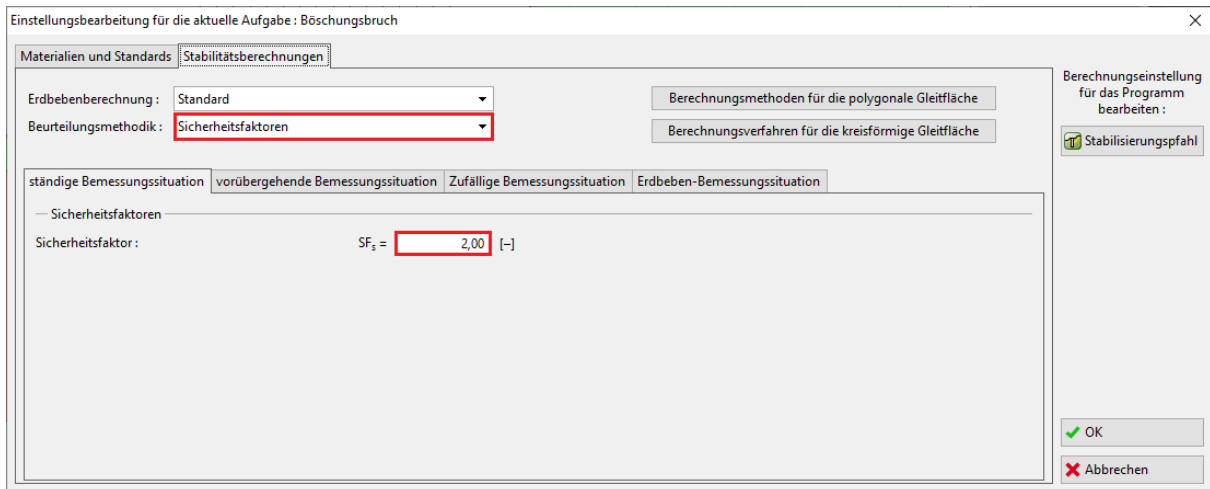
Einstellungsbearbeitung für die aktuelle Aufgabe : Böschungsbruch

×

Materialien und Standards | Stabilitätsberechnungen

Erdbebenberechnung : Standard

Beurteilungsmethodik : Sicherheitsfaktoren

Berechnungsmethoden für die polygonale Gleitfläche

Berechnungsverfahren für die kreisförmige Gleitfläche

Berechnungseinstellung für das Programm bearbeiten :

Stabilisierungspfahl

ständige Bemessungssituation | vorübergehende Bemessungssituation | Zufällige Bemessungssituation | Erdbeben-Bemessungssituation

Sicherheitsfaktoren

Sicherheitsfaktor : $SF_s$ = 2,00 [–]

OK

Abbrechen